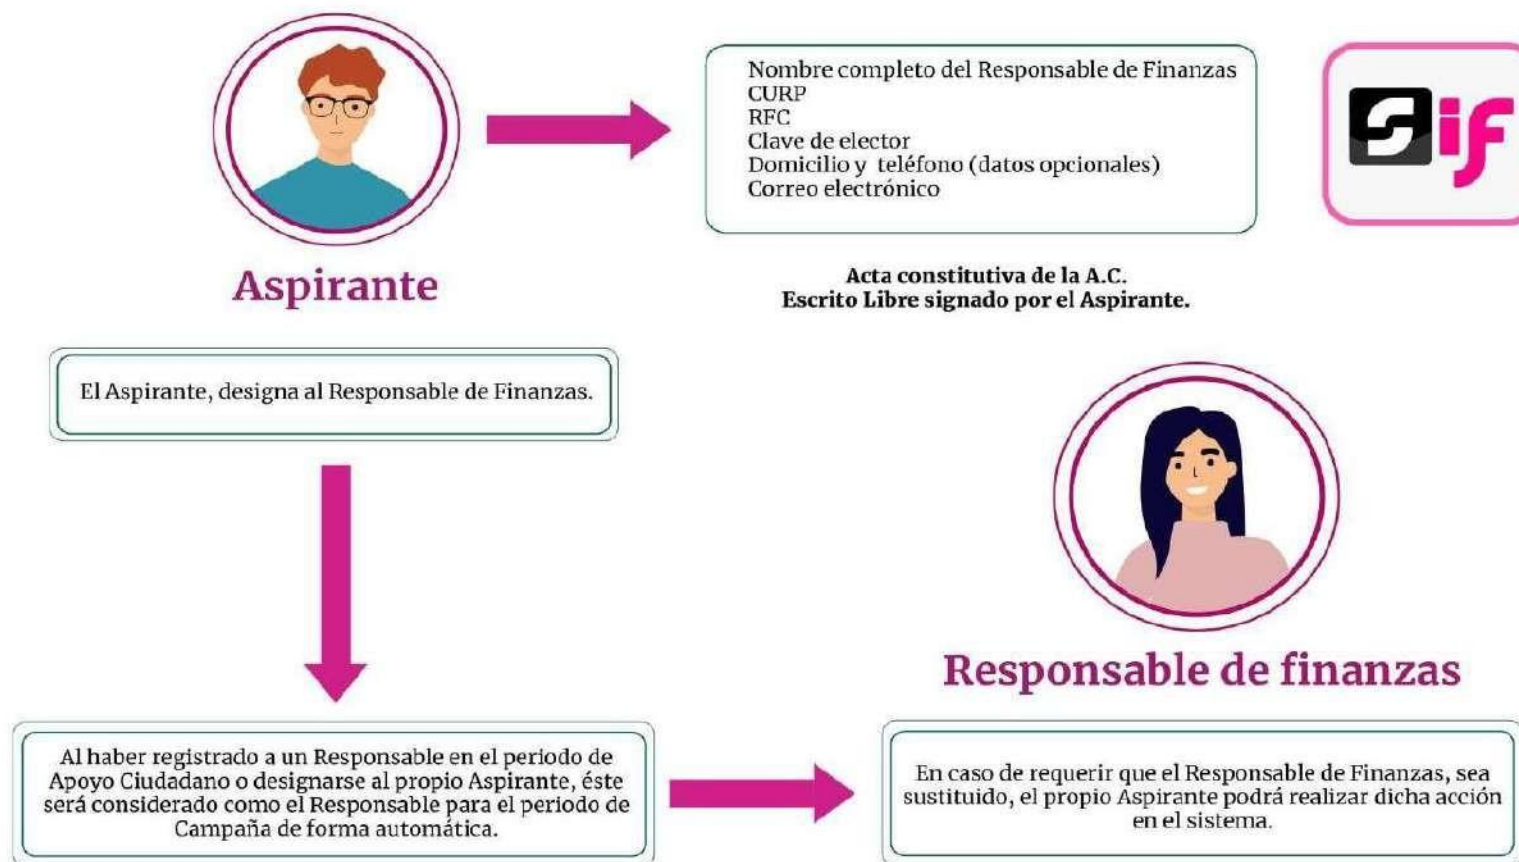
Aspirante

Nombre completo del Responsable de Finanzas
CURP
RFC
Clave de elector
Domicilio y teléfono (datos opcionales)
Correo electrónico

Sif

Acta constitutiva de la A.C.
Escrito Libre signado por el Aspirante.

El Aspirante, designa al Responsable de Finanzas.

Responsable de finanzas

Al haber registrado a un Responsable en el periodo de Apoyo Ciudadano o designarse al propio Aspirante, éste será considerado como el Responsable para el periodo de Campaña de forma automática.

En caso de requerir que el Responsable de Finanzas, sea sustituido, el propio Aspirante podrá realizar dicha acción en el sistema.